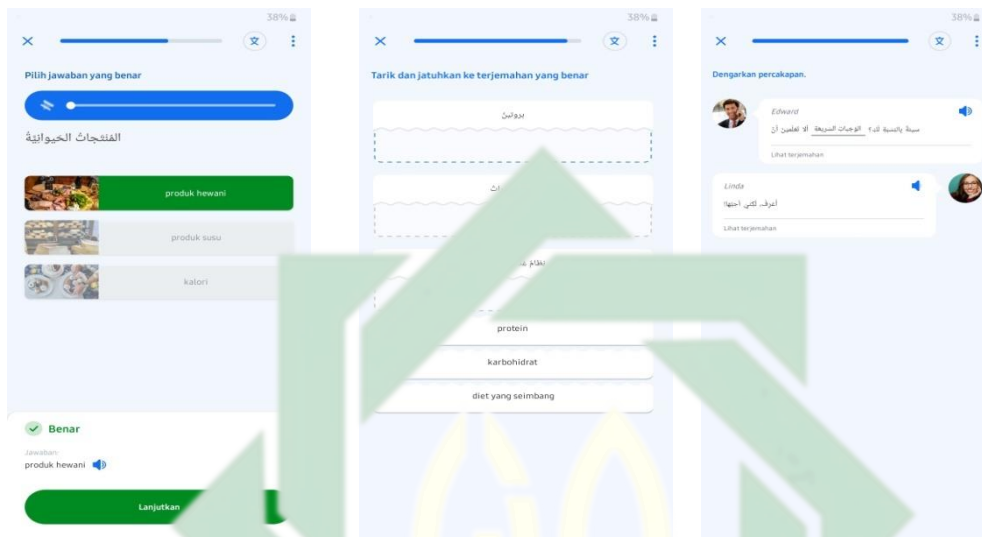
38%

Pilih jawaban yang benar

المنتجات الحيوانية

produk hewani

produk susu

kalori

Benar

Jawaban:
produk hewani

Lanjutkan

38%

Tarik dan jatuhkan ke terjemahan yang benar

بروتين

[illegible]ات

نظام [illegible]

protein

karbohidrat

diet yang seimbang

38%

Dengarkan percakapan.

Edward
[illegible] بالنسبة لك؟ الوجبات السريعة ألا تعلمين أن

Lihat terjemahan

Linda
أعرف، لكني أحبها!

Lihat terjemahan